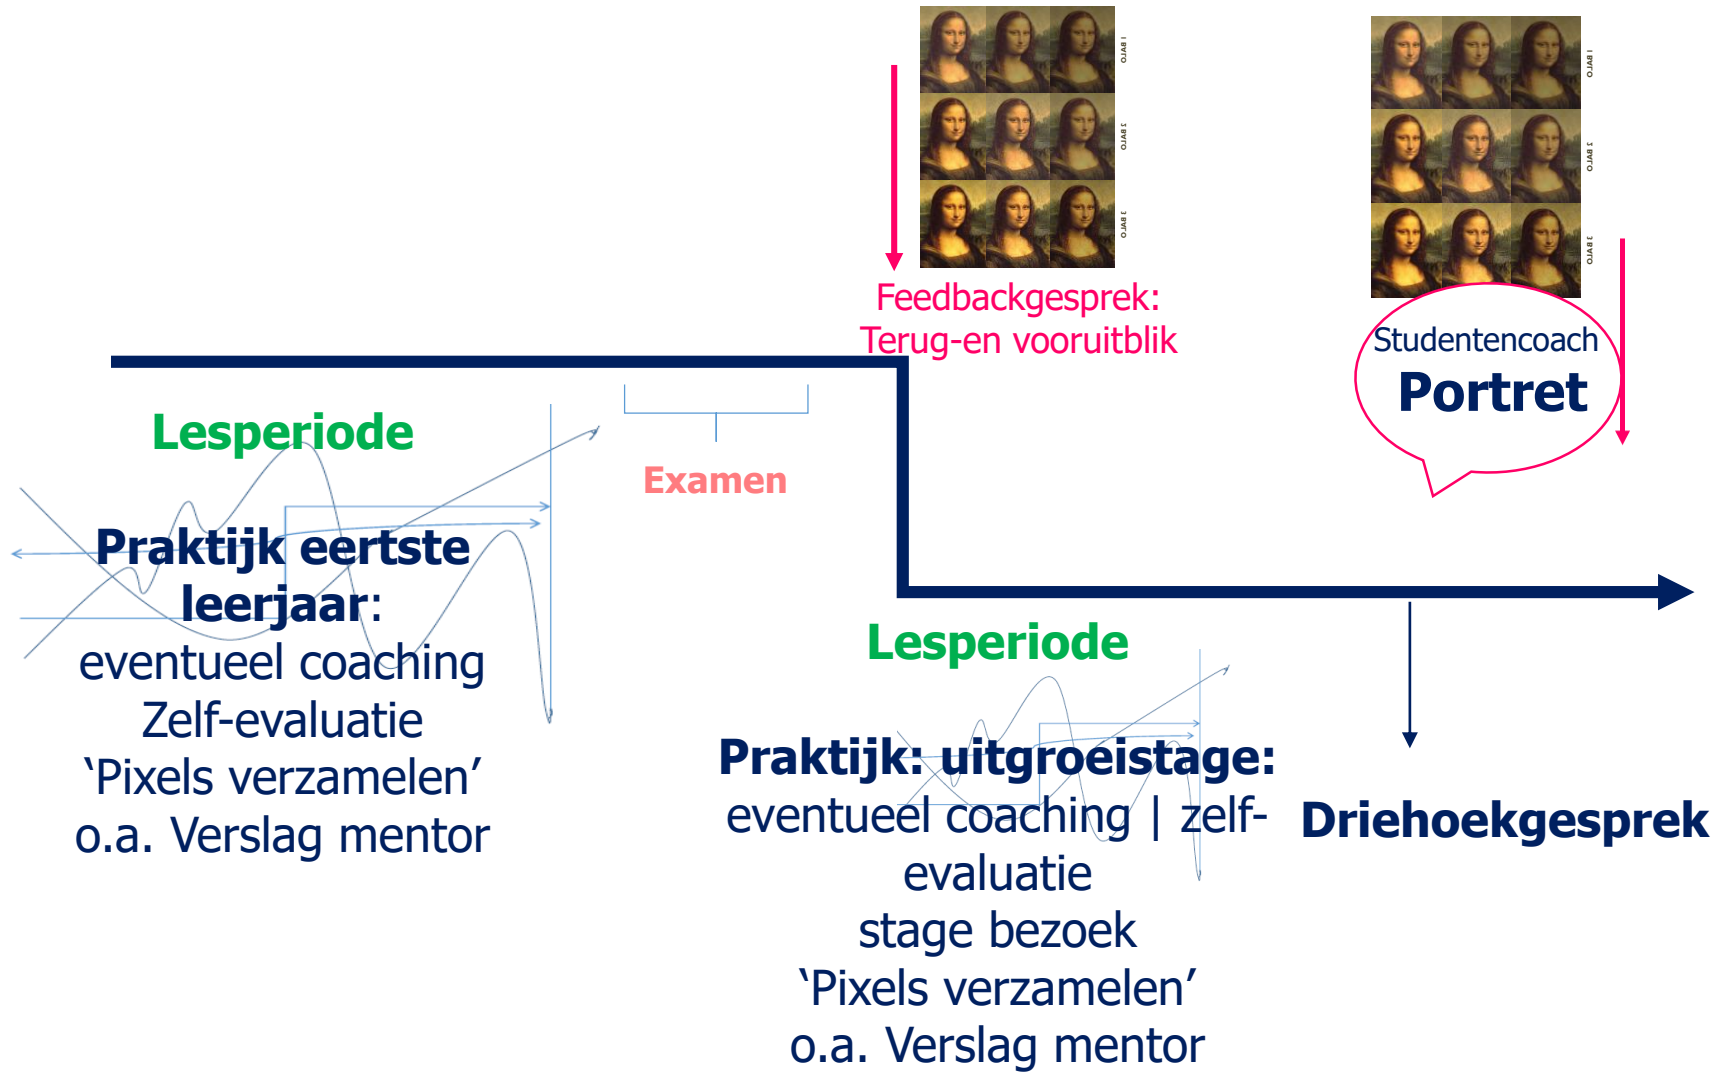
Feedbackgesprek:
Terug-en vooruitblik

Studentencoach
Portret

Lesperiode

Examen

Praktijk eertste leerjaar:
eventueel coaching
Zelf-evaluatie
'Pixels verzamelen'
o.a. Verslag mentor

Lesperiode

Praktijk: uitgroeistage:
eventueel coaching | zelf-evaluatie
stage bezoek
'Pixels verzamelen'
o.a. Verslag mentor

Driehoekgesprek